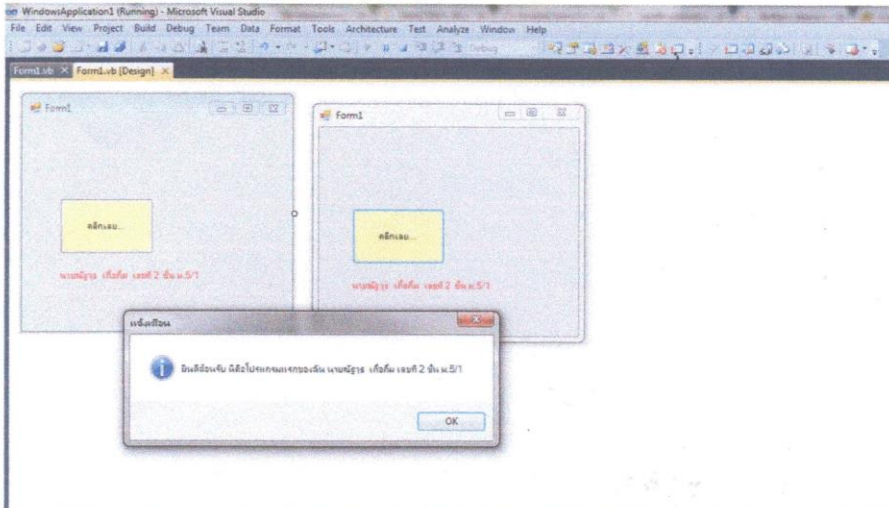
WindowsApplication1 (Running) - Microsoft Visual Studio

File Edit View Project Build Debug Team Data Format Tools Architecture Test Analyze Window Help

Debug

Form1.vb Form1.vb [Design]

Form1

คลิกเลย...

นายณัฐวุฒิ เกื้อกิ่ม เลขที่ 2 ชั้น ม.5/1

Form1

คลิกเลย...

นายณัฐวุฒิ เกื้อกิ่ม เลขที่ 2 ชั้น ม.5/1

แจ้งเตือน

ยินดีต้อนรับ นี่คือโปรแกรมแรกของฉัน นายณัฐวุฒิ เกื้อกิ่ม เลขที่ 2 ชั้น ม.5/1

OK